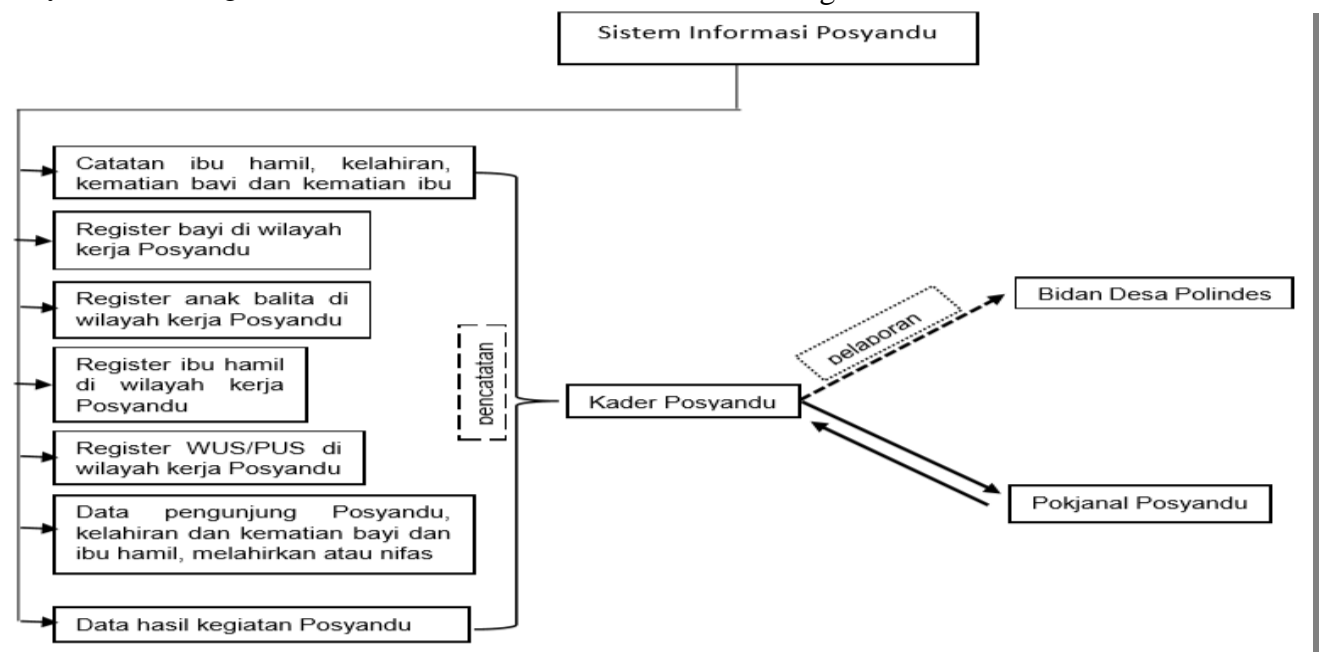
Sistem Informasi Posyandu

Catatan ibu hamil, kelahiran, kematian bayi dan kematian ibu

Register bayi di wilayah kerja Posyandu

Register anak balita di wilayah kerja Posyandu

Register ibu hamil di wilayah kerja Posyandu

Register WUS/PUS di wilayah kerja Posyandu

Data pengunjung Posyandu, kelahiran dan kematian bayi dan ibu hamil, melahirkan atau nifas

Data hasil kegiatan Posyandu

pencatatan

Kader Posyandu

pelaporan

Bidan Desa Polindes

Pokjanal Posyandu